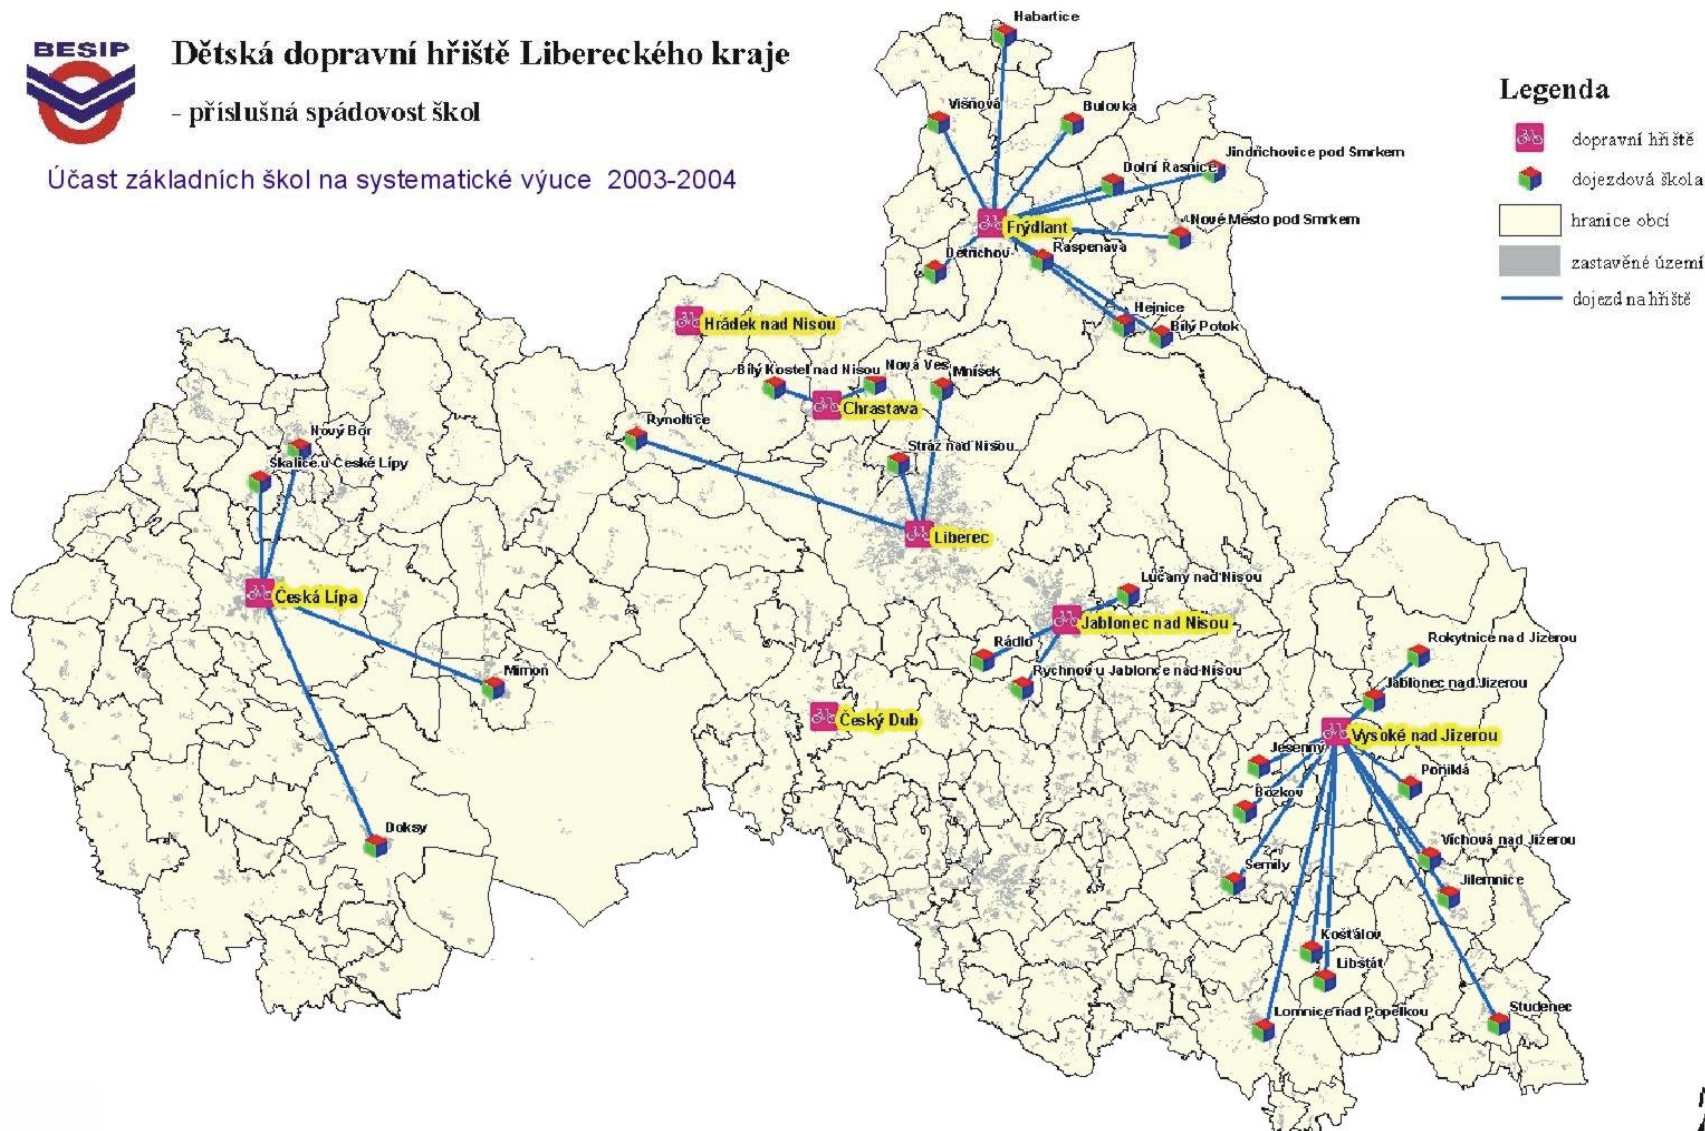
BESIP

Dětská dopravní hřiště Libereckého kraje

- příslušná spádovost škol

Účast základních škol na systematické výuce 2003-2004

Legenda

dopravní hřiště

dojezdová škola

hranice obcí

zastavěné území

dojezd na hřiště

Habartice

Višňová

Bulovka

Jindřichovice pod Smrkem

Dolní Řasnice

Frýdlant

Nové Město pod Smrkem

Raspenava

Dětřichov

Hejnice

Bílý Potok

Hrádek nad Nisou

Bílý Kostel nad Nisou

Nová Ves

Mníšek

Chrastava

Rynoltice

Stráž nad Nisou

Liberec

Nový Bor

Skalice u České Lípy

Česká Lípa

Mimoň

Doksy

Lučany nad Nisou

Jablonec nad Nisou

Rádlo

Rychnov u Jablonce nad Nisou

Český Dub

Rokytnice nad Jizerou

Jablonec nad Jizerou

Vysoké nad Jizerou

Jesenný

Poniklá

Bozkov

Vítkovice

Vichová nad Jizerou

Semily

Jilemnice

Košťálov

Libštát

Lomnice nad Popelkou

Studenec